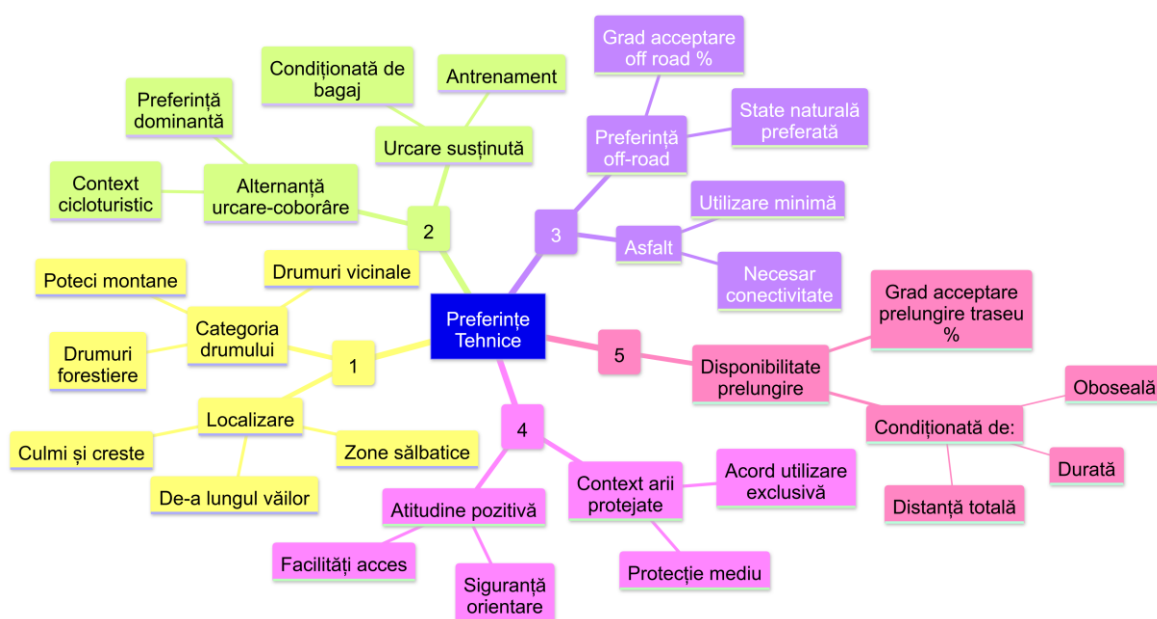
Preferințe Tehnice

1
Categoria drumului
Drumuri vicinale
Poteci montane
Drumuri forestiere
Localizare
Culmi și creste
Zone sălbatice
De-a lungul văilor

2
Urcare susținută
Condiționată de bagaj
Antrenament
Alternanță urcare-coborâre
Preferință dominantă
Context cicloturistic

3
Preferință off-road
Grad acceptare off road %
State naturală preferată
Asfalt
Utilizare minimă
Necesar conectivitate

4
Atitudine pozitivă
Facilități acces
Siguranță orientare
Context arii protejate
Acord utilizare exclusivă
Protecție mediu

5
Disponibilitate prelungire
Grad acceptare prelungire traseu %
Condiționată de:
Oboseală
Durată
Distanță totală